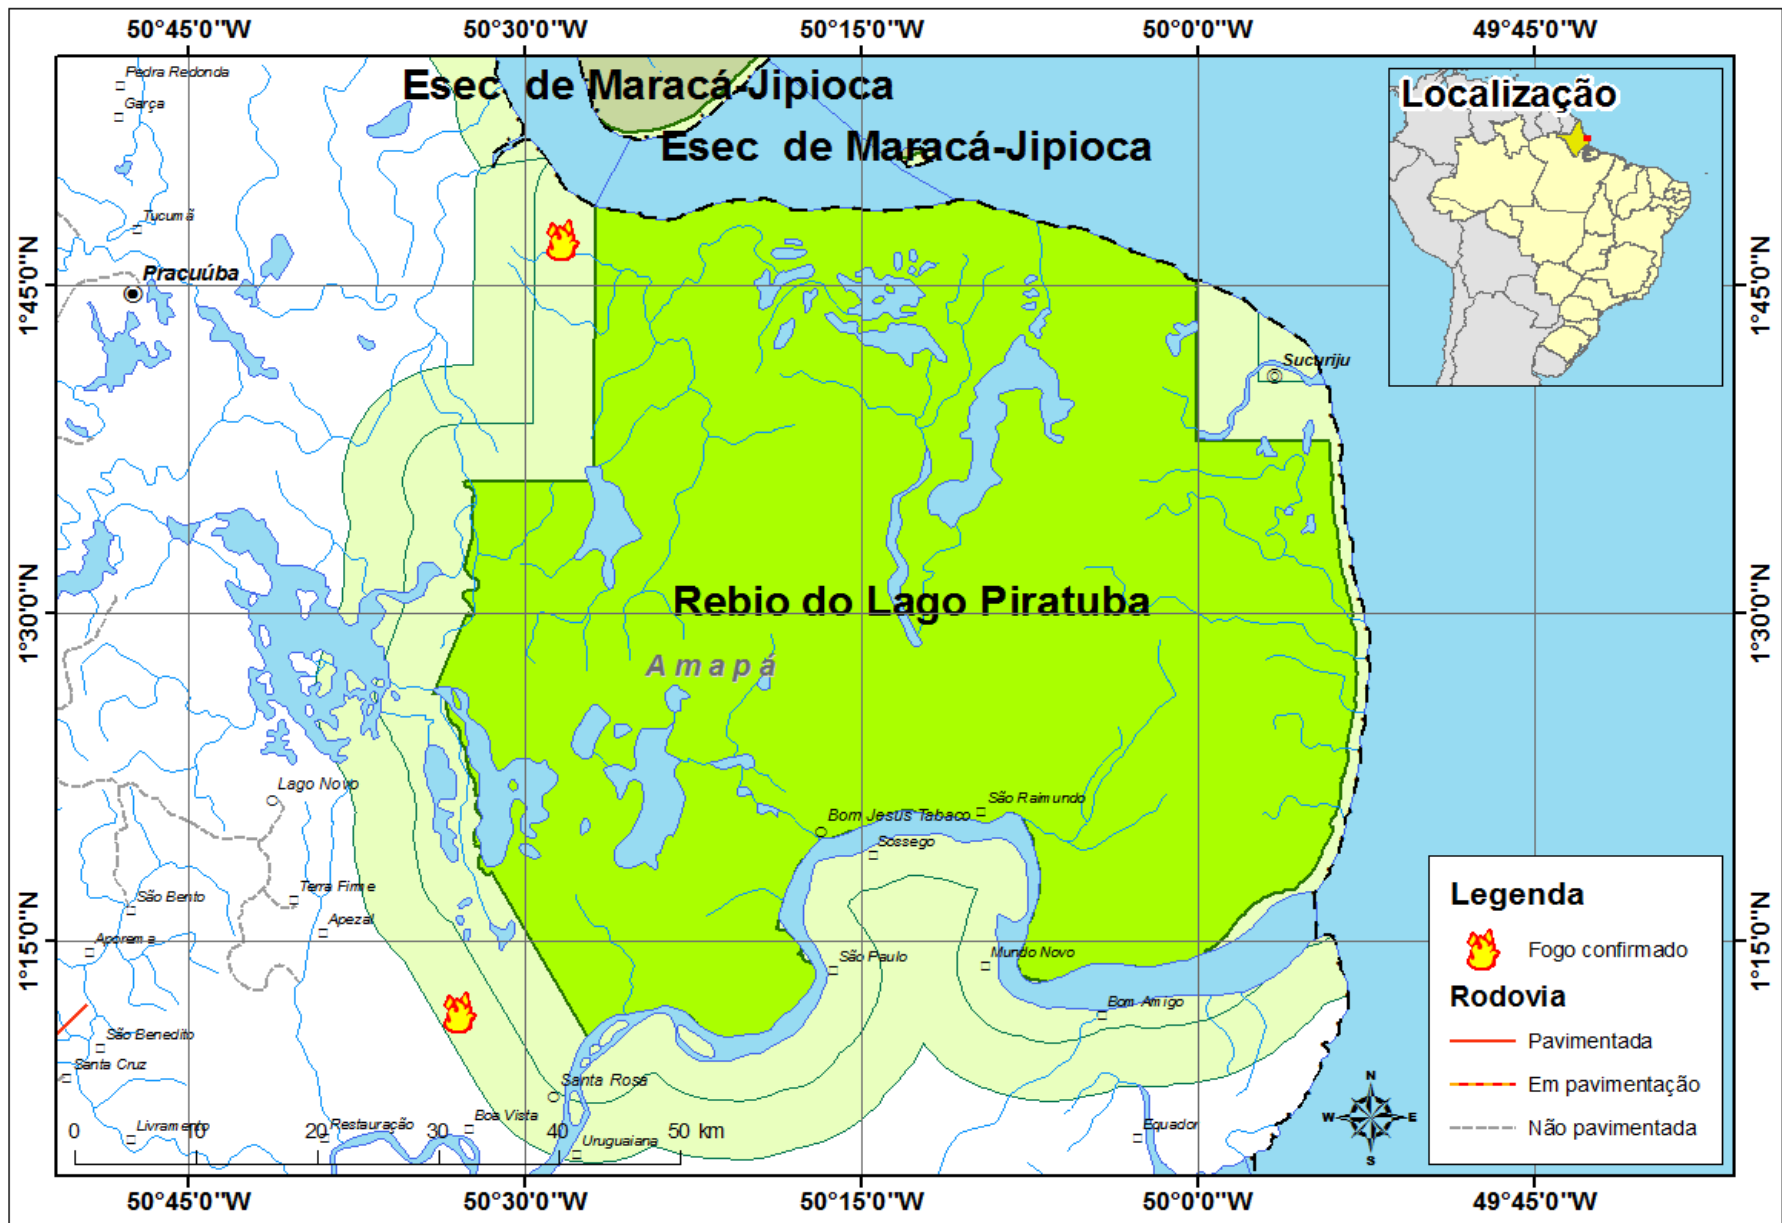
50°45'0"W 50°30'0"W 50°15'0"W 50°0'0"W 49°45'0"W

Esec de Maracá-Jipioca

Esec de Maracá-Jipioca

Localização

Pedra Redonda
Garça
Tucumã
Pracuúba
Sucuriju

1°45'0"N

1°45'0"N

Rebio do Lago Piratuba

Amapá

1°30'0"N

1°30'0"N

Lago Novo
Bom Jesus Tabaco
São Raimundo
Sossego
Terra Firme
São Bento
Apezal
Aporema
São Paulo
Mundo Novo
Bom Amigo
São Benedito
Santa Cruz
Santa Rosa
Livramento
Restauração
Boa Vista
Uruguaiana
Equador

1°15'0"N

1°15'0"N

Legenda
Fogo confirmado
Rodovia
Pavimentada
Em pavimentação
Não pavimentada

0 10 20 30 40 50 km

N
W E
S

50°45'0"W 50°30'0"W 50°15'0"W 50°0'0"W 49°45'0"W